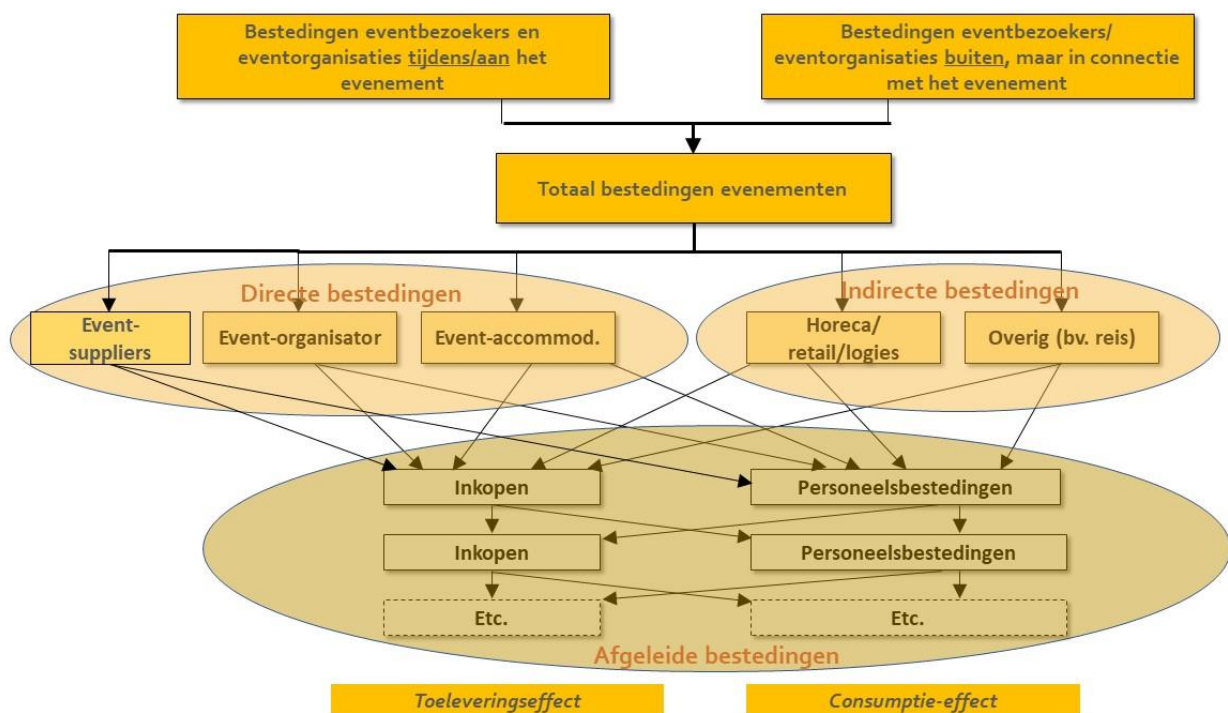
Bestedingen eventbezoekers en eventorganisaties tijdens/aan het evenement

Bestedingen eventbezoekers/ eventorganisaties buiten, maar in connectie met het evenement

Totaal bestedingen evenementen

Directe bestedingen

Event-suppliers

Event-organisator

Event-accommod.

Indirecte bestedingen

Horeca/ retail/logies

Overig (bv. reis)

Inkopen

Personeelsbestedingen

Inkopen

Personeelsbestedingen

Etc.

Etc.

Afgeleide bestedingen

Toeleveringseffect

Consumptie-effect